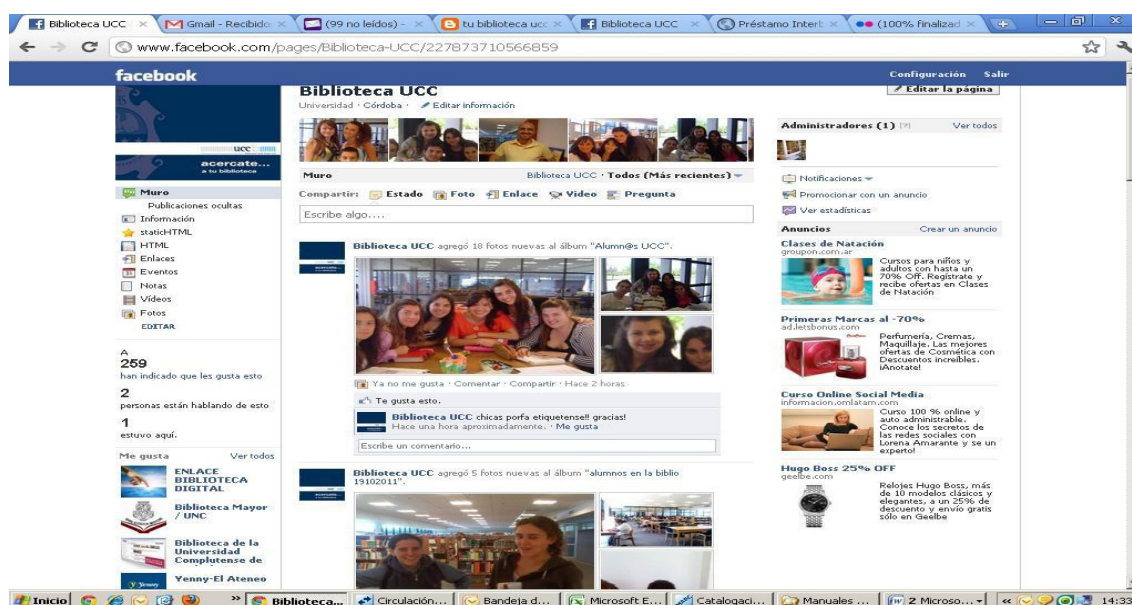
Biblioteca UCC | Gmail - Recibido | (99 no leídos) - | tu biblioteca ucc | Biblioteca UCC | Préstamo Interb | (100% finalizad

www.facebook.com/pages/Biblioteca-UCC/227873710566859

facebook

Configuración Salir

Biblioteca UCC
Universidad · Córdoba · Editar información

Editar la página

ucc

acercate...
a tu biblioteca

Muro
Publicaciones ocultas
Información
staticHTML
HTML
Enlaces
Eventos
Notas
Vídeos
Fotos
EDITAR

A
259
han indicado que les gusta esto

2
personas están hablando de esto

1
estuvo aquí.

Me gusta Ver todos

ENLACE BIBLIOTECA DIGITAL

Biblioteca Mayor / UNC

Biblioteca de la Universidad Complutense de

Yenny-El Ateneo

Muro Biblioteca UCC · Todos (Más recientes)

Compartir: Estado Foto Enlace Vídeo Pregunta

Escribe algo....

Biblioteca UCC agregó 18 fotos nuevas al álbum "Alumn@s UCC".

Ya no me gusta · Comentar · Compartir · Hace 2 horas

Te gusta esto.

Biblioteca UCC chicas porfa etiquetense!! gracias!
Hace una hora aproximadamente. · Me gusta

Escribe un comentario...

Biblioteca UCC agregó 5 fotos nuevas al álbum "alumnos en la biblio 19102011".

Administradores (1) Ver todos

Notificaciones
Promocionar con un anuncio
Ver estadísticas

Anuncios Crear un anuncio

Clases de Natación
groupon.com.ar
Cursos para niños y adultos con hasta un 70% Off. Regístrate y recibe ofertas en Clases de Natación

Primeras Marcas al -70%
ad.letsbonus.com
Perfumería, Cremas, Maquillaje. Las mejores ofertas de Cosmética con Descuentos increíbles. ¡Anotate!

Curso Online Social Media
informacion.omlatam.com
Curso 100 % online y auto administrable. Conoce los secretos de las redes sociales con Lorena Amarante y se un experto!

Hugo Boss 25% OFF
geelbe.com
Relojes Hugo Boss, más de 10 modelos clásicos y elegantes, a un 25% de descuento y envío gratis sólo en Geelbe

Inicio | Biblioteca... | Circulación... | Bandeja d... | Microsoft E... | Catalogaci... | Manuales ... | 2 Microso... | 14:33